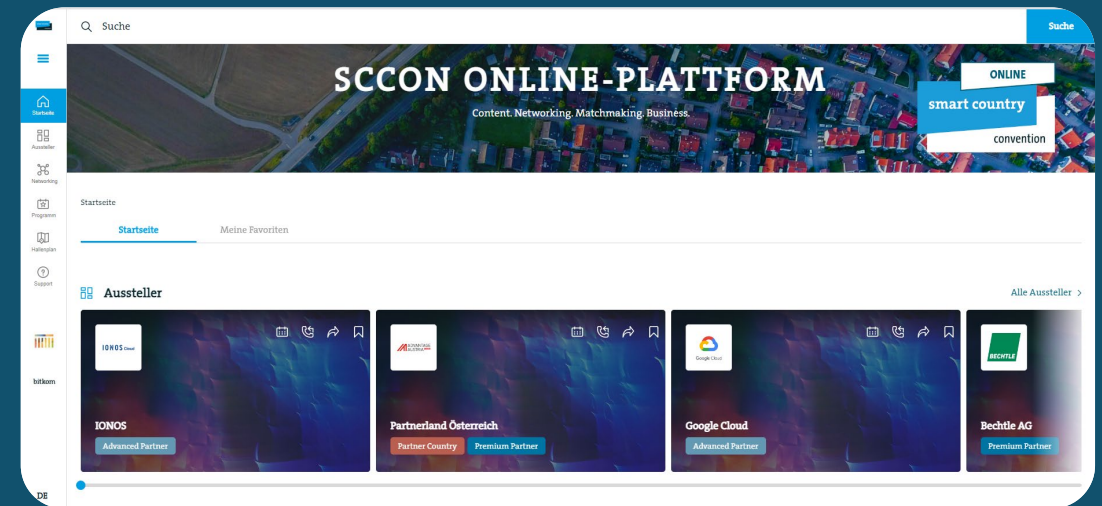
Suche

Suche

Startseite

Aussteller

Networking

Programm

Hallenplan

Support

bitkom

DE

SCCON ONLINE-PLATTFORM

Content. Networking. Matchmaking. Business.

ONLINE
smart country
convention

Startseite

Startseite

Meine Favoriten

Aussteller

Alle Aussteller >

IONOS Cloud

IONOS

Advanced Partner

Partnerland Österreich

Partner Country

Premium Partner

Google Cloud

Google Cloud

Advanced Partner

BECHTLE

Bechtle AG

Premium Partner